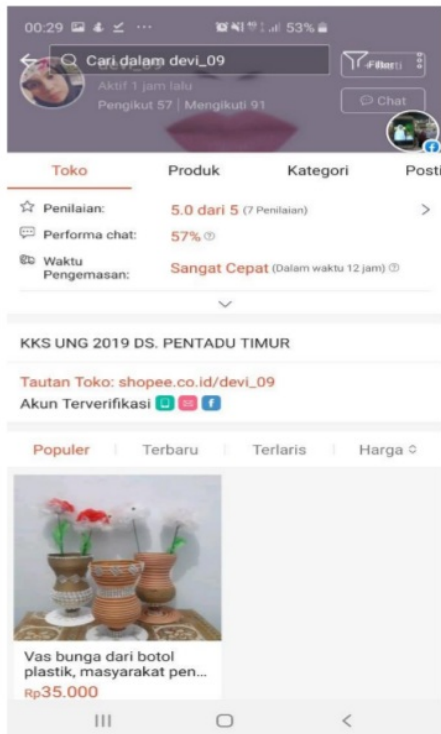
00:29 53%

Cari dalam devi_09

Filter

Aktif 1 jam lalu

Pengikut 57 | Mengikuti 91

Chat

Toko | Produk | Kategori | Posti

Penilaian: 5.0 dari 5 (7 Penilaian)

Performa chat: 57%

Waktu Pengemasan: Sangat Cepat (Dalam waktu 12 jam)

KKS UNG 2019 DS. PENTADU TIMUR

Tautan Toko: shopee.co.id/devi_09

Akun Terverifikasi

Populer | Terbaru | Terlaris | Harga

Vas bunga dari botol plastik, masyarakat pen...

Rp35.000